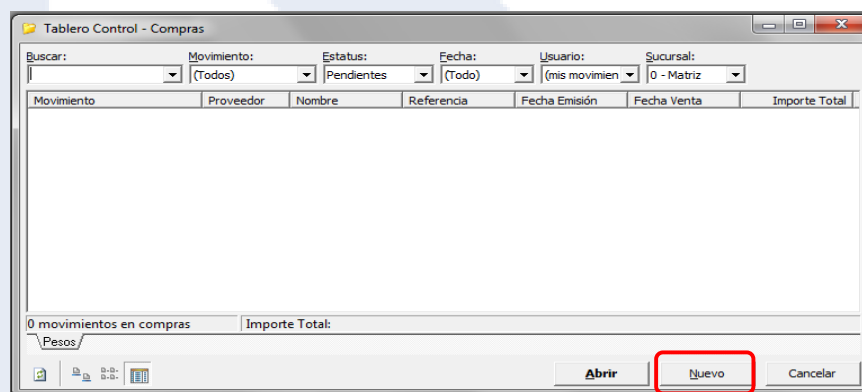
Tablero Control - Compras

Buscar: Movimiento: (Todos) Estatus: Pendientes Fecha: (Todo) Usuario: (mis movimien Sucursal: 0 - Matriz

| Movimiento | Proveedor | Nombre | Referencia | Fecha Emisión | Fecha Venta | Importe Total |
|---|---|---|---|---|---|---|

0 movimientos en compras Importe Total:

Pesos

Abrir Nuevo Cancelar